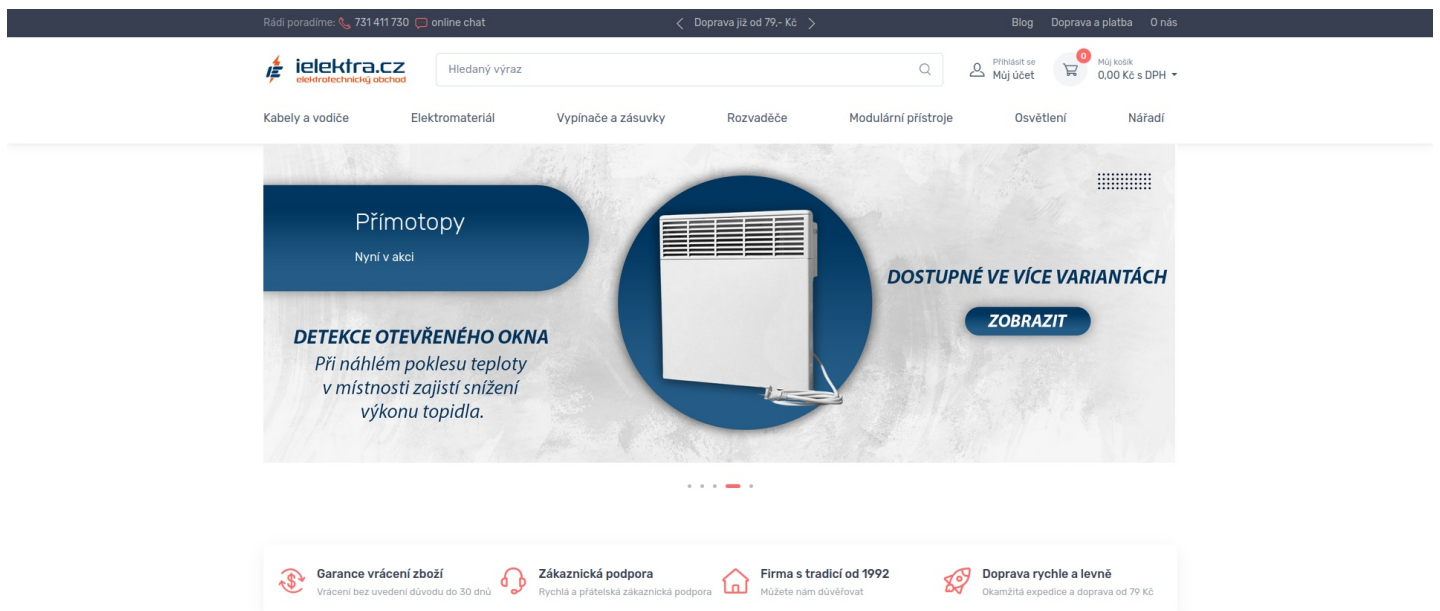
Rádi poradíme: 731 411 730 online chat

Doprava již od 79,- Kč

Blog Doprava a platba O nás

ielektra.cz
elektrotechnický obchod

Hledaný výraz

Přihlásit se
Můj účet

0

Můj košík
0,00 Kč s DPH

Kabely a vodiče Elektromateriál Vypínače a zásuvky Rozvaděče Modulární přístroje Osvětlení Nářadí

Přímotopy

Nyní v akci

DOSTUPNÉ VE VÍCE VARIANTÁCH

ZOBRAZIT

DETEKCE OTEVŘENÉHO OKNA
Při náhlém poklesu teploty v místnosti zajistí snížení výkonu topidla.

Garance vrácení zboží
Vrácení bez uvedení důvodu do 30 dnů

Zákaznická podpora
Rychlá a přátelská zákaznická podpora

Firma s tradicí od 1992
Můžete nám důvěřovat

Doprava rychle a levně
Okamžitá expedice a doprava od 79 Kč